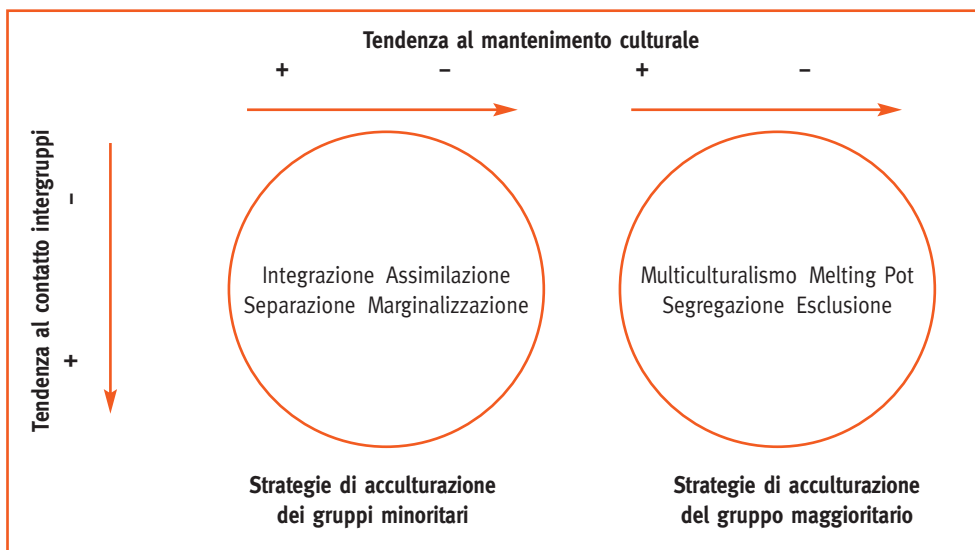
Tendenza al mantenimento culturale

+ – + –

Tendenza al contatto intergruppi

– +

Integrazione Assimilazione
Separazione Marginalizzazione

Multiculturalismo Melting Pot
Segregazione Esclusione

Strategie di acculturazione dei gruppi minoritari

Strategie di acculturazione del gruppo maggioritario